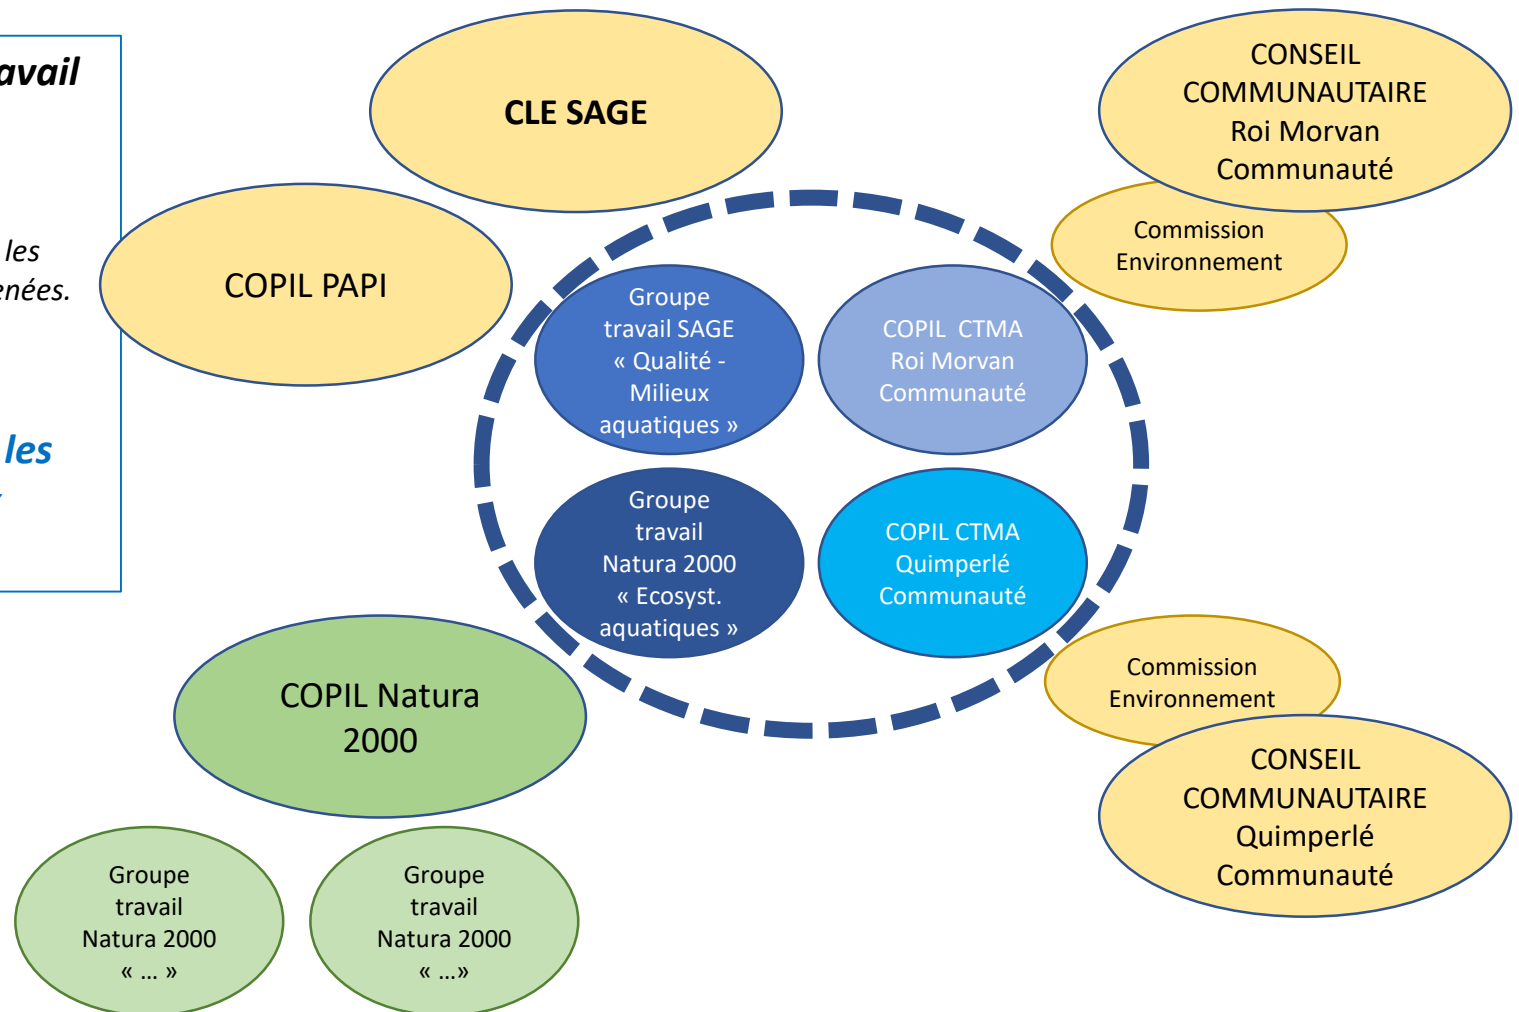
avail

les
enées.

les

CLE SAGE

CONSEIL COMMUNAUTAIRE Roi Morvan Communauté

Commission Environnement

COPIL PAPI

Groupe travail SAGE « Qualité - Milieux aquatiques »

COPIL CTMA Roi Morvan Communauté

Groupe travail Natura 2000 « Ecosyst. aquatiques »

COPIL CTMA Quimperlé Communauté

Commission Environnement

COPIL Natura 2000

CONSEIL COMMUNAUTAIRE Quimperlé Communauté

Groupe travail Natura 2000 « … »

Groupe travail Natura 2000 « …»